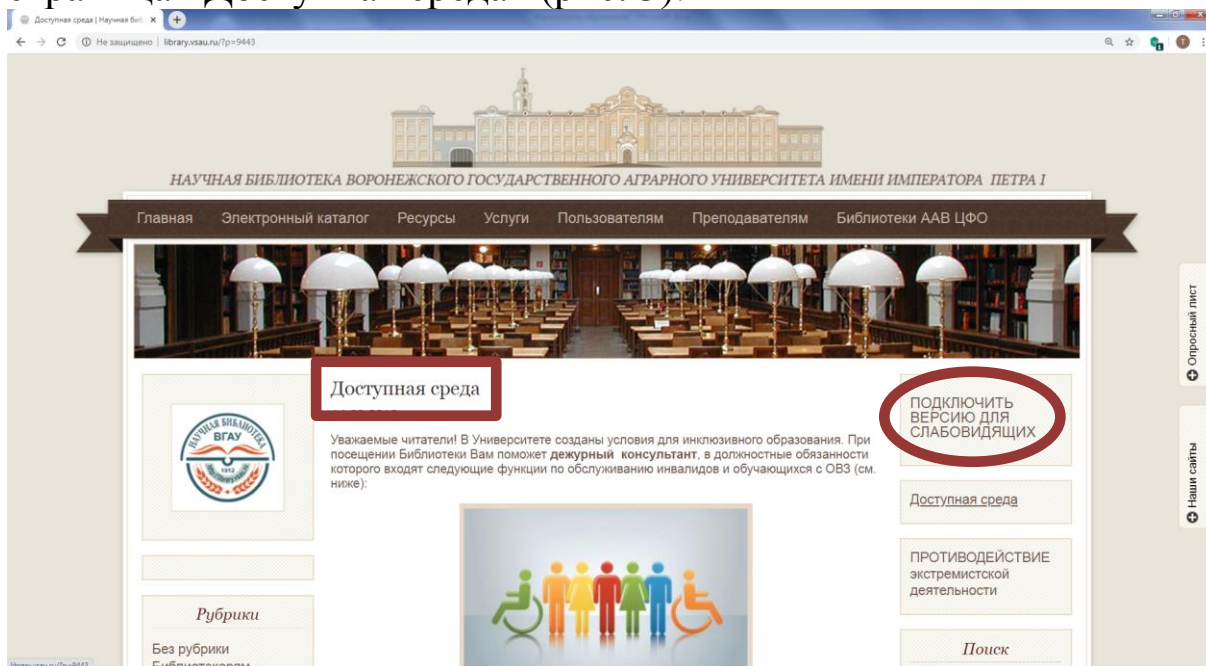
Доступная среда | Научная библ ×

Не защищено | library.vsau.ru/?p=9443

НАУЧНАЯ БИБЛИОТЕКА ВОРОНЕЖСКОГО ГОСУДАРСТВЕННОГО АГРАРНОГО УНИВЕРСИТЕТА ИМЕНИ ИМПЕРАТОРА ПЕТРА I

Главная Электронный каталог Ресурсы Услуги Пользователям Преподавателям Библиотеки ААВ ЦФО

Доступная среда

Уважаемые читатели! В Университете созданы условия для инклюзивного образования. При посещении Библиотеки Вам поможет **дежурный консультант**, в должностные обязанности которого входят следующие функции по обслуживанию инвалидов и обучающихся с ОВЗ (см. ниже):

НАУЧНАЯ БИБЛИОТЕКА ВГАУ 1912

Рубрики

Без рубрики

Библиотекарям

ПОДКЛЮЧИТЬ ВЕРСИЮ ДЛЯ СЛАБОВИДЯЩИХ

Доступная среда

ПРОТИВОДЕЙСТВИЕ экстремистской деятельности

Поиск

Опросный лист

Наши сайты